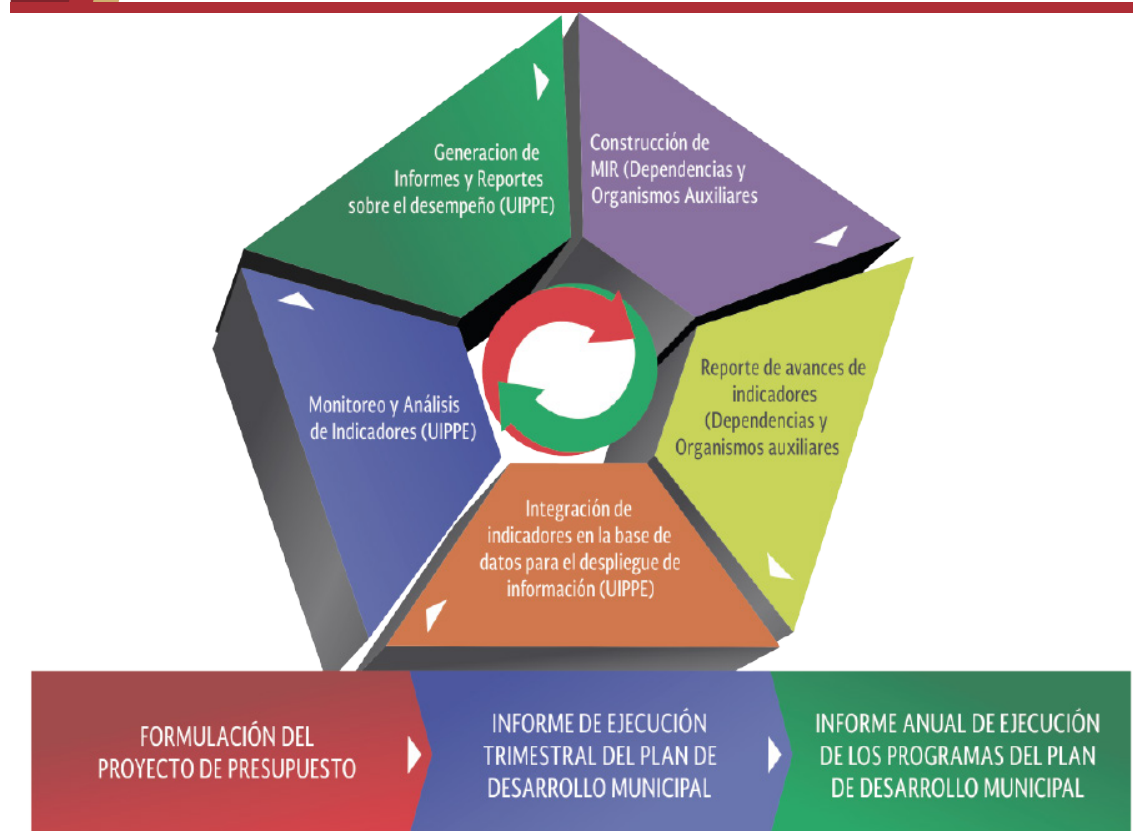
Generacion de Informes y Reportes sobre el desempeño (UIPPE)

Construcción de MIR (Dependencias y Organismos Auxiliares

Reporte de avances de indicadores (Dependencias y Organismos auxiliares

Integración de indicadores en la base de datos para el despliegue de información (UIPPE)

Monitoreo y Análisis de Indicadores (UIPPE)

FORMULACIÓN DEL PROYECTO DE PRESUPUESTO

INFORME DE EJECUCIÓN TRIMESTRAL DEL PLAN DE DESARROLLO MUNICIPAL

INFORME ANUAL DE EJECUCIÓN DE LOS PROGRAMAS DEL PLAN DE DESARROLLO MUNICIPAL